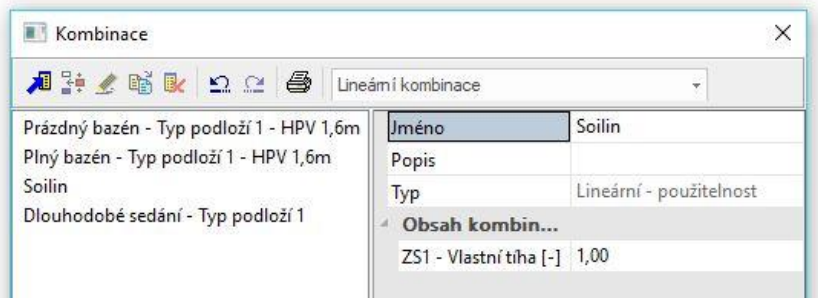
Kombinace

×

Lineární kombinace

Prázdný bazén - Typ podloží 1 - HPV 1,6m
Plný bazén - Typ podloží 1 - HPV 1,6m
Soilin
Dlouhodobé sedání - Typ podloží 1

| | |
|---|---|
| Jméno | Soilin |
| Popis | |
| Typ | Lineární - použitelnost |
| Obsah kombin... | |
| ZS1 - Vlastní tíha [-] | 1,00 |